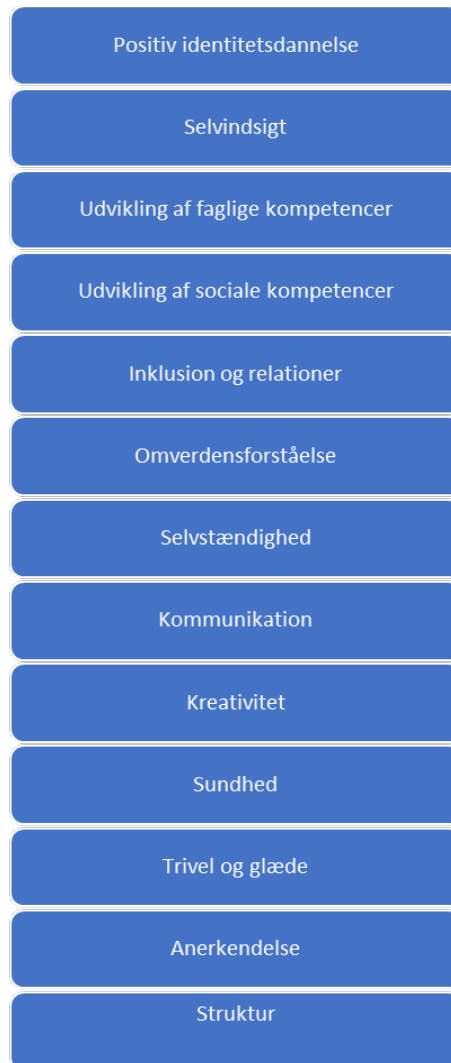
Positiv identitetsdannelse

Selvindsigt

Udvikling af faglige kompetencer

Udvikling af sociale kompetencer

Inklusion og relationer

Omverdensforståelse

Selvstændighed

Kommunikation

Kreativitet

Sundhed

Trivel og glæde

Anerkendelse

Struktur